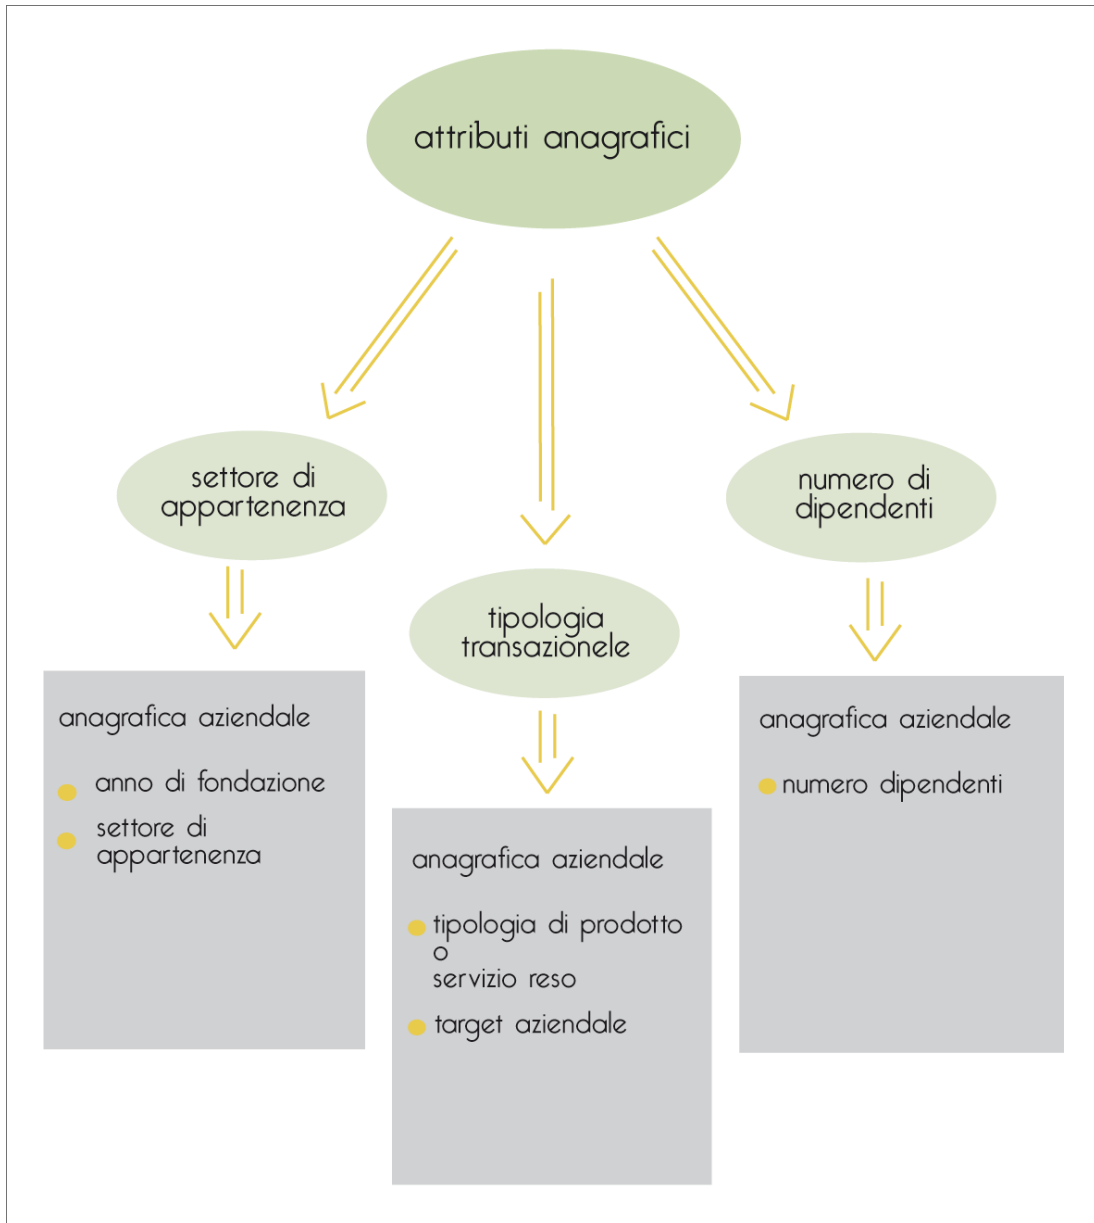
attributi anagrafici

settore di appartenenza

tipologia transazionele

numero di dipendenti

anagrafica aziendale

anno di fondazione

settore di appartenenza

anagrafica aziendale

tipologia di prodotto o servizio reso

target aziendale

anagrafica aziendale

numero dipendenti